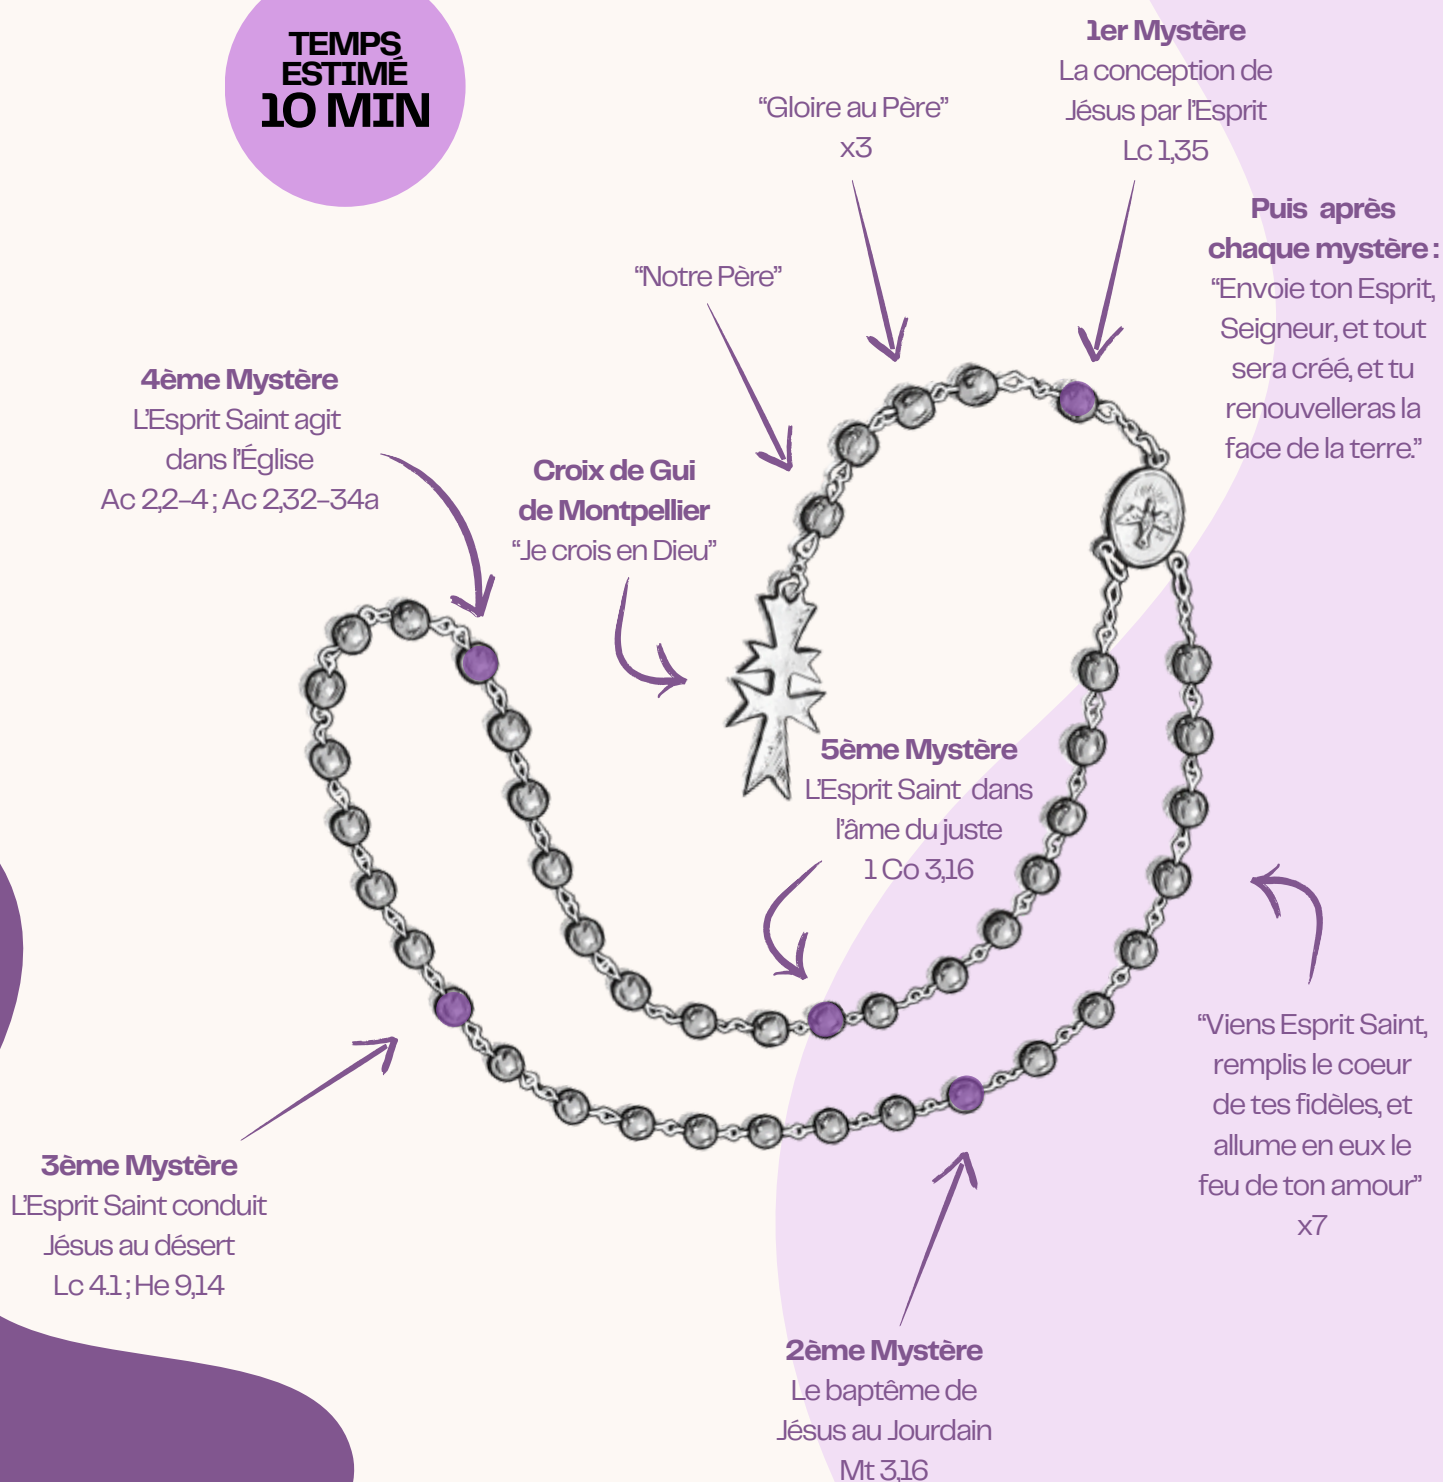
TEMPS ESTIMÉ
10 MIN

1er Mystère
La conception de Jésus par l'Esprit
Lc 1,35

"Gloire au Père"
x3

Puis après chaque mystère :
"Envoie ton Esprit, Seigneur, et tout sera créé, et tu renouvelleras la face de la terre."

"Notre Père"

4ème Mystère
L'Esprit Saint agit dans l'Église
Ac 2,2–4 ; Ac 2,32–34a

Croix de Gui de Montpellier
"Je crois en Dieu"

5ème Mystère
L'Esprit Saint dans l'âme du juste
1 Co 3,16

"Viens Esprit Saint, remplis le coeur de tes fidèles, et allume en eux le feu de ton amour"
x7

3ème Mystère
L'Esprit Saint conduit Jésus au désert
Lc 4.1 ; He 9,14

2ème Mystère
Le baptême de Jésus au Jourdain
Mt 3,16